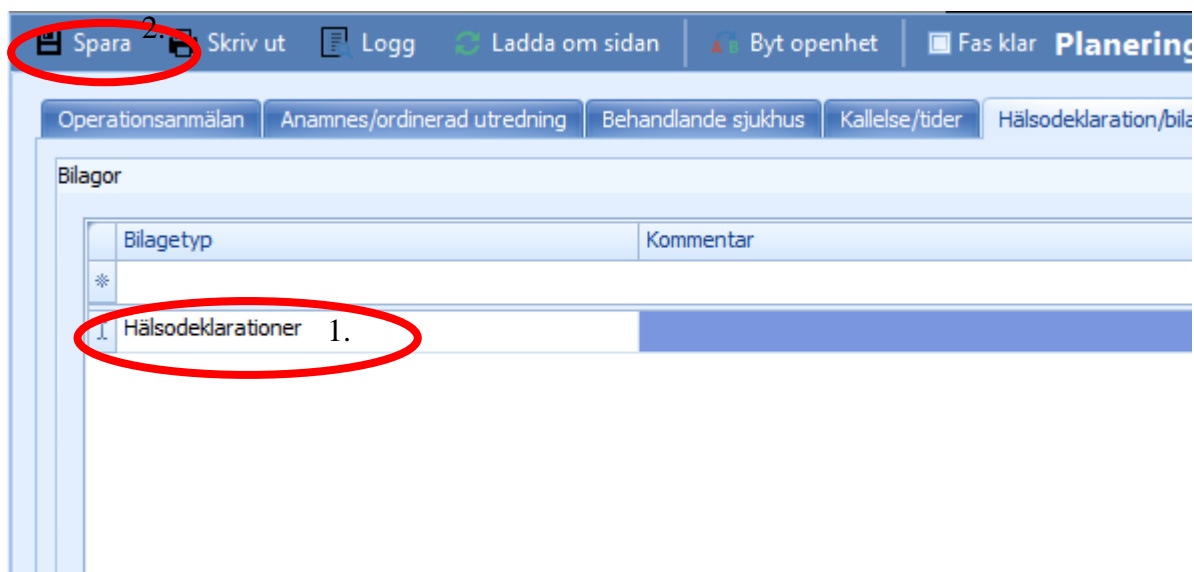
Spara 2. Skriv ut Logg Ladda om sidan Byt openhet Fas klar Planering

Operationsanmälan Anamnes/ordinerad utredning Behandlande sjukhus Kallelse/tider Hälsodeklaration/bila

Bilagor

| | Bilagetyp | Kommentar |
|---|---|---|
| ✻ | | |
| I | Hälsodeklarationer 1. | |